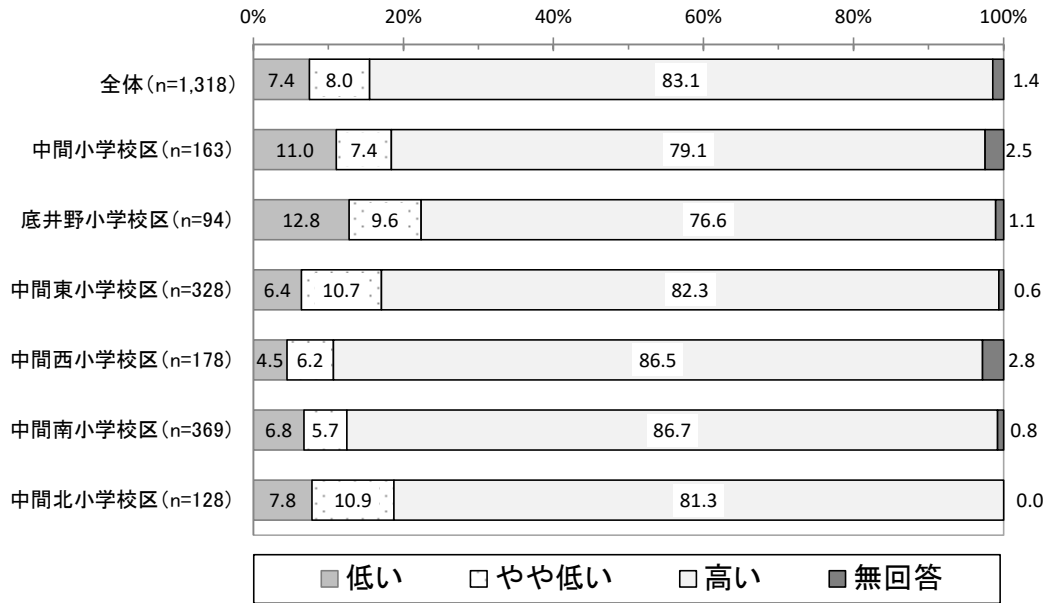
0% 20% 40% 60% 80% 100%

| | 低い | やや低い | 高い | 無回答 |
|---|---|---|---|---|
| 全体(n=1,318) | 7.4 | 8.0 | 83.1 | 1.4 |
| 中間小学校区(n=163) | 11.0 | 7.4 | 79.1 | 2.5 |
| 底井野小学校区(n=94) | 12.8 | 9.6 | 76.6 | 1.1 |
| 中間東小学校区(n=328) | 6.4 | 10.7 | 82.3 | 0.6 |
| 中間西小学校区(n=178) | 4.5 | 6.2 | 86.5 | 2.8 |
| 中間南小学校区(n=369) | 6.8 | 5.7 | 86.7 | 0.8 |
| 中間北小学校区(n=128) | 7.8 | 10.9 | 81.3 | 0.0 |

低い やや低い 高い 無回答